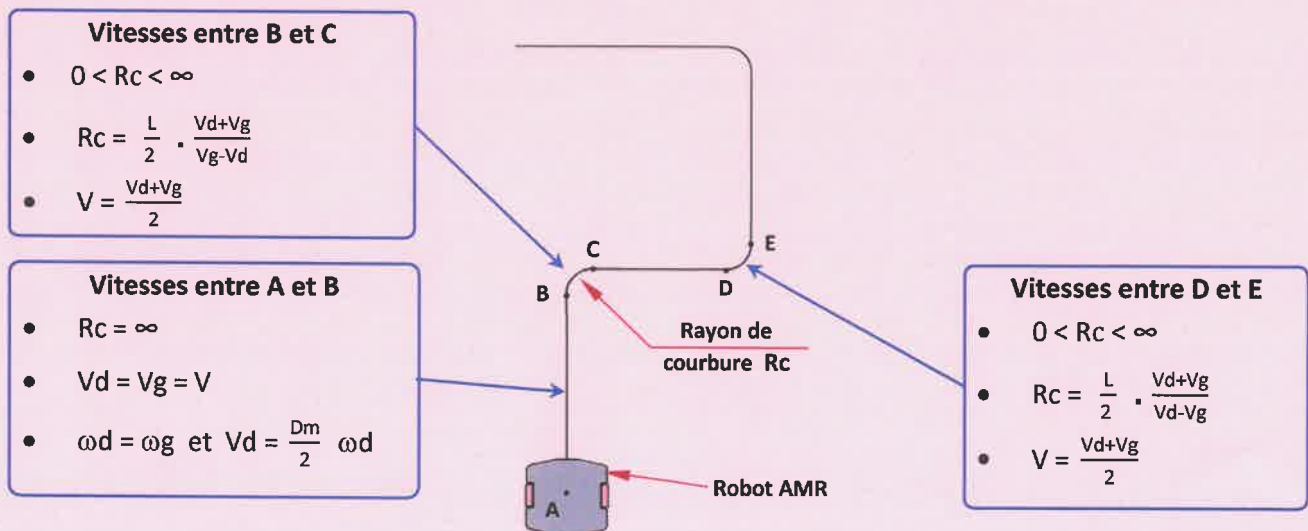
Vitesses entre B et C

- $0 < Rc < \infty$
- $Rc = \frac{L}{2} \cdot \frac{Vd+Vg}{Vg-Vd}$
- $V = \frac{Vd+Vg}{2}$

Vitesses entre A et B

- $Rc = \infty$
- $Vd = Vg = V$
- $\omega d = \omega g$ et $Vd = \frac{Dm}{2} \omega d$

C

B

E

D

Rayon de courbure Rc

A

Robot AMR

Vitesses entre D et E

- $0 < Rc < \infty$
- $Rc = \frac{L}{2} \cdot \frac{Vd+Vg}{Vd-Vg}$
- $V = \frac{Vd+Vg}{2}$